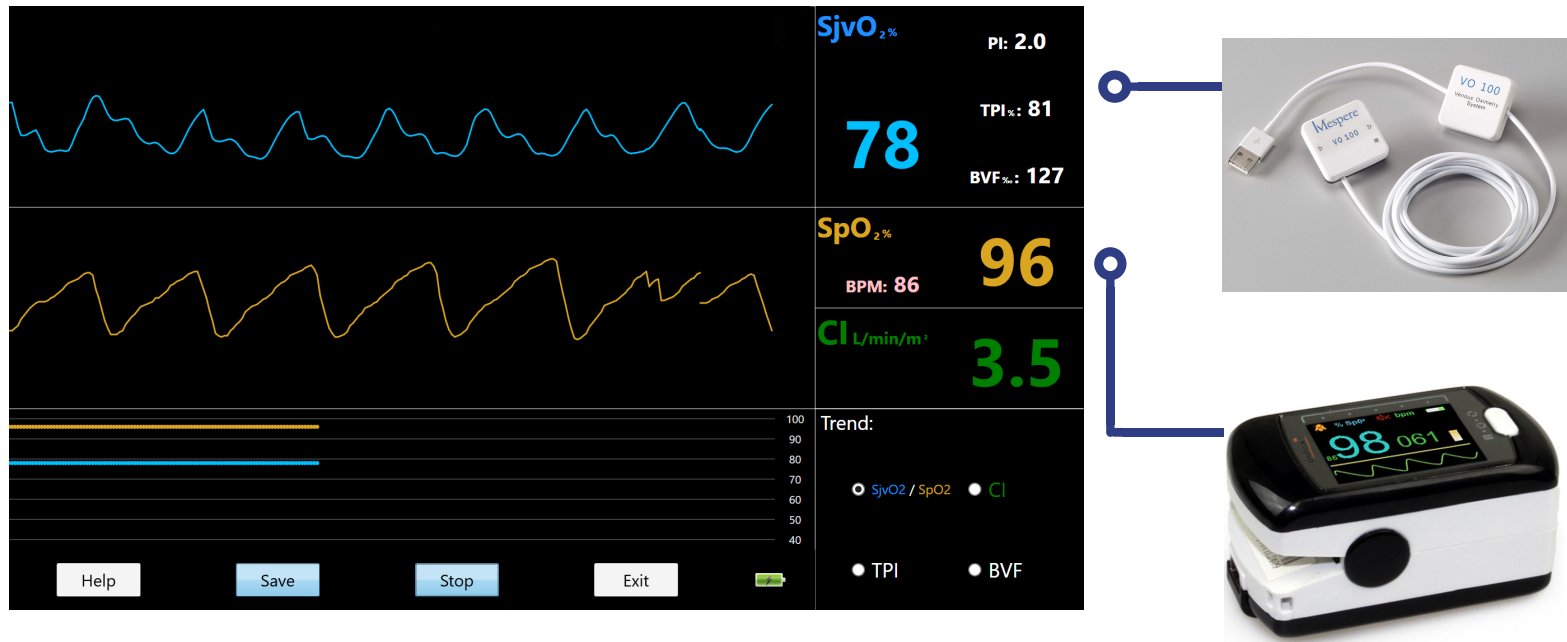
$SjvO_{2}\%$

PI: 2.0

78

TPI%: 81

BVF%: 127

$SpO_{2}\%$

BPM: 86

96

CI $L/min/m^2$

3.5

100
90
80
70
60
50
40

Trend:

SjvO2 / SpO2

CI

TPI

BVF

Help

Save

Stop

Exit

Mespere
VO 100

VO 100
Venous Oximetry System

% SpO2
bpm
98 061